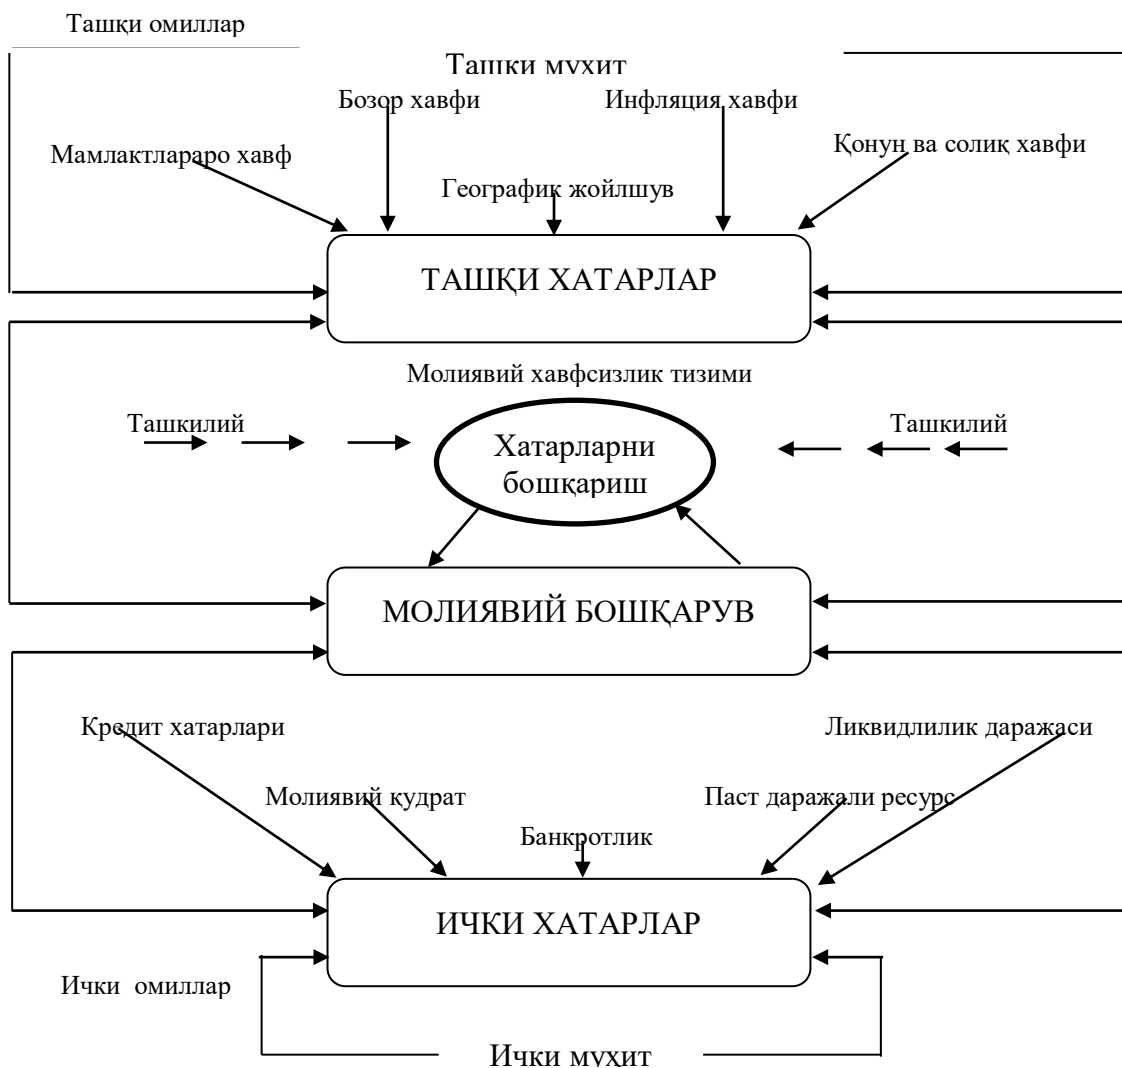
Ташқи омиллар

Ташки мухит

Бозор хавфи

Инфляция хавфи

Мамлактлараро хавф

Қонун ва солиқ хавфи

Географик жойлшув

ТАШҚИ ХАТАРЛАР

Молиявий хавфсизлик тизими

Ташкилий

Хатарларни бошқариш

Ташкилий

МОЛИЯВИЙ БОШҚАРУВ

Кредит хатарлари

Ликвидлилик даражаси

Молиявий қудрат

Паст даражали ресурс

Банкротлик

ИЧКИ ХАТАРЛАР

Ички омиллар

Ички мухит